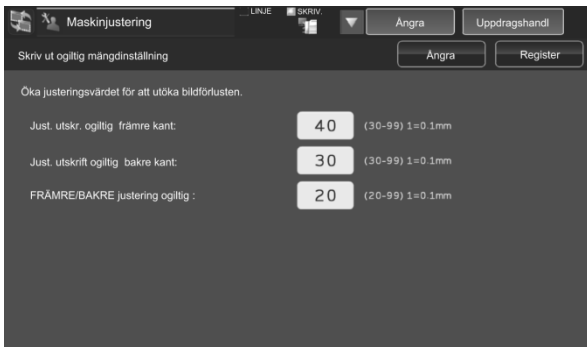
Maskinjustering

LINJE

SKRIV.

Ångra

Uppdragshandl

Skriv ut ogiltig mängdinställning

Ångra

Register

Öka justeringsvärdet för att utöka bildförlusten.

Just. utskr. ogiltig främre kant:

40

(30-99) 1=0.1mm

Just. utskrift ogiltig bakre kant:

30

(30-99) 1=0.1mm

FRÄMRE/BAKRE justering ogiltig :

20

(20-99) 1=0.1mm